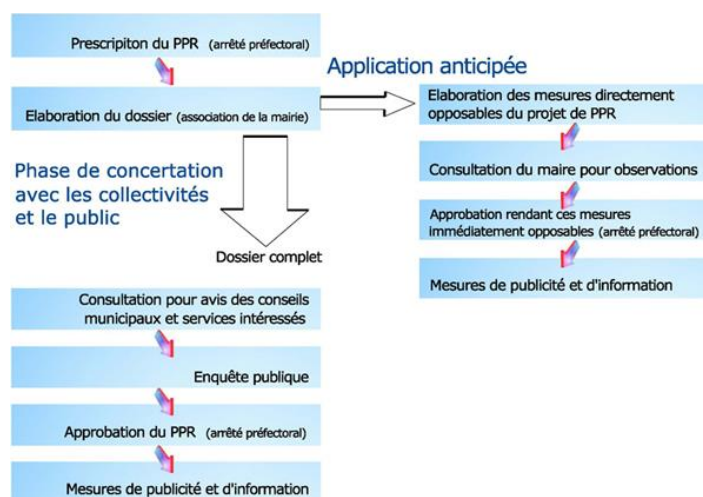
Prescripiton du PPR (arrêté préfectoral)

Elaboration du dossier (association de la mairie)

Application anticipée

Elaboration des mesures directement opposables du projet de PPR

Consultation du maire pour observations

Approbation rendant ces mesures immédiatement opposables (arrêté préfectoral)

Mesures de publicité et d'information

Phase de concertation avec les collectivités et le public

Dossier complet

Consultation pour avis des conseils municipaux et services intéressés

Enquête publique

Approbation du PPR (arrêté préfectoral)

Mesures de publicité et d'information